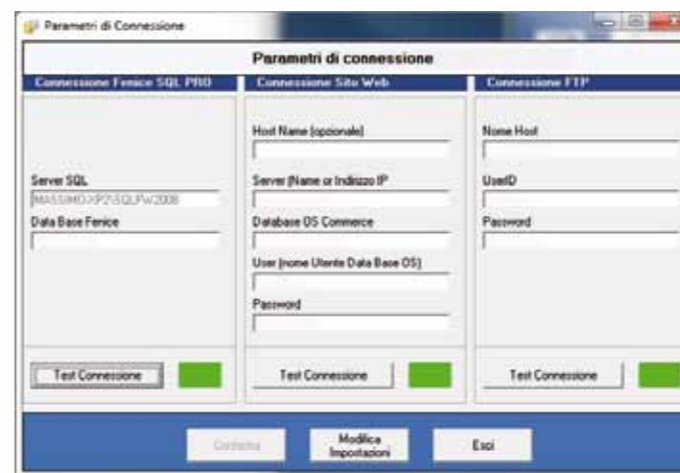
Parametri di Connessione

Parametri di connessione

Connessione Fenice SQL PRO

Server SQL
MASSIMO-XP2\SQLPW2008
Data Base Fenice

Test Connessione

Connessione Sito Web

Host Name (opzionale)
Server (Name or Indirizzo IP
Database OS Commerce
User (nome Utente Data Base OS)
Password

Test Connessione

Connessione FTP

Nome Host
UserID
Password

Test Connessione

Conferma
Modifica Impostazioni
Esci